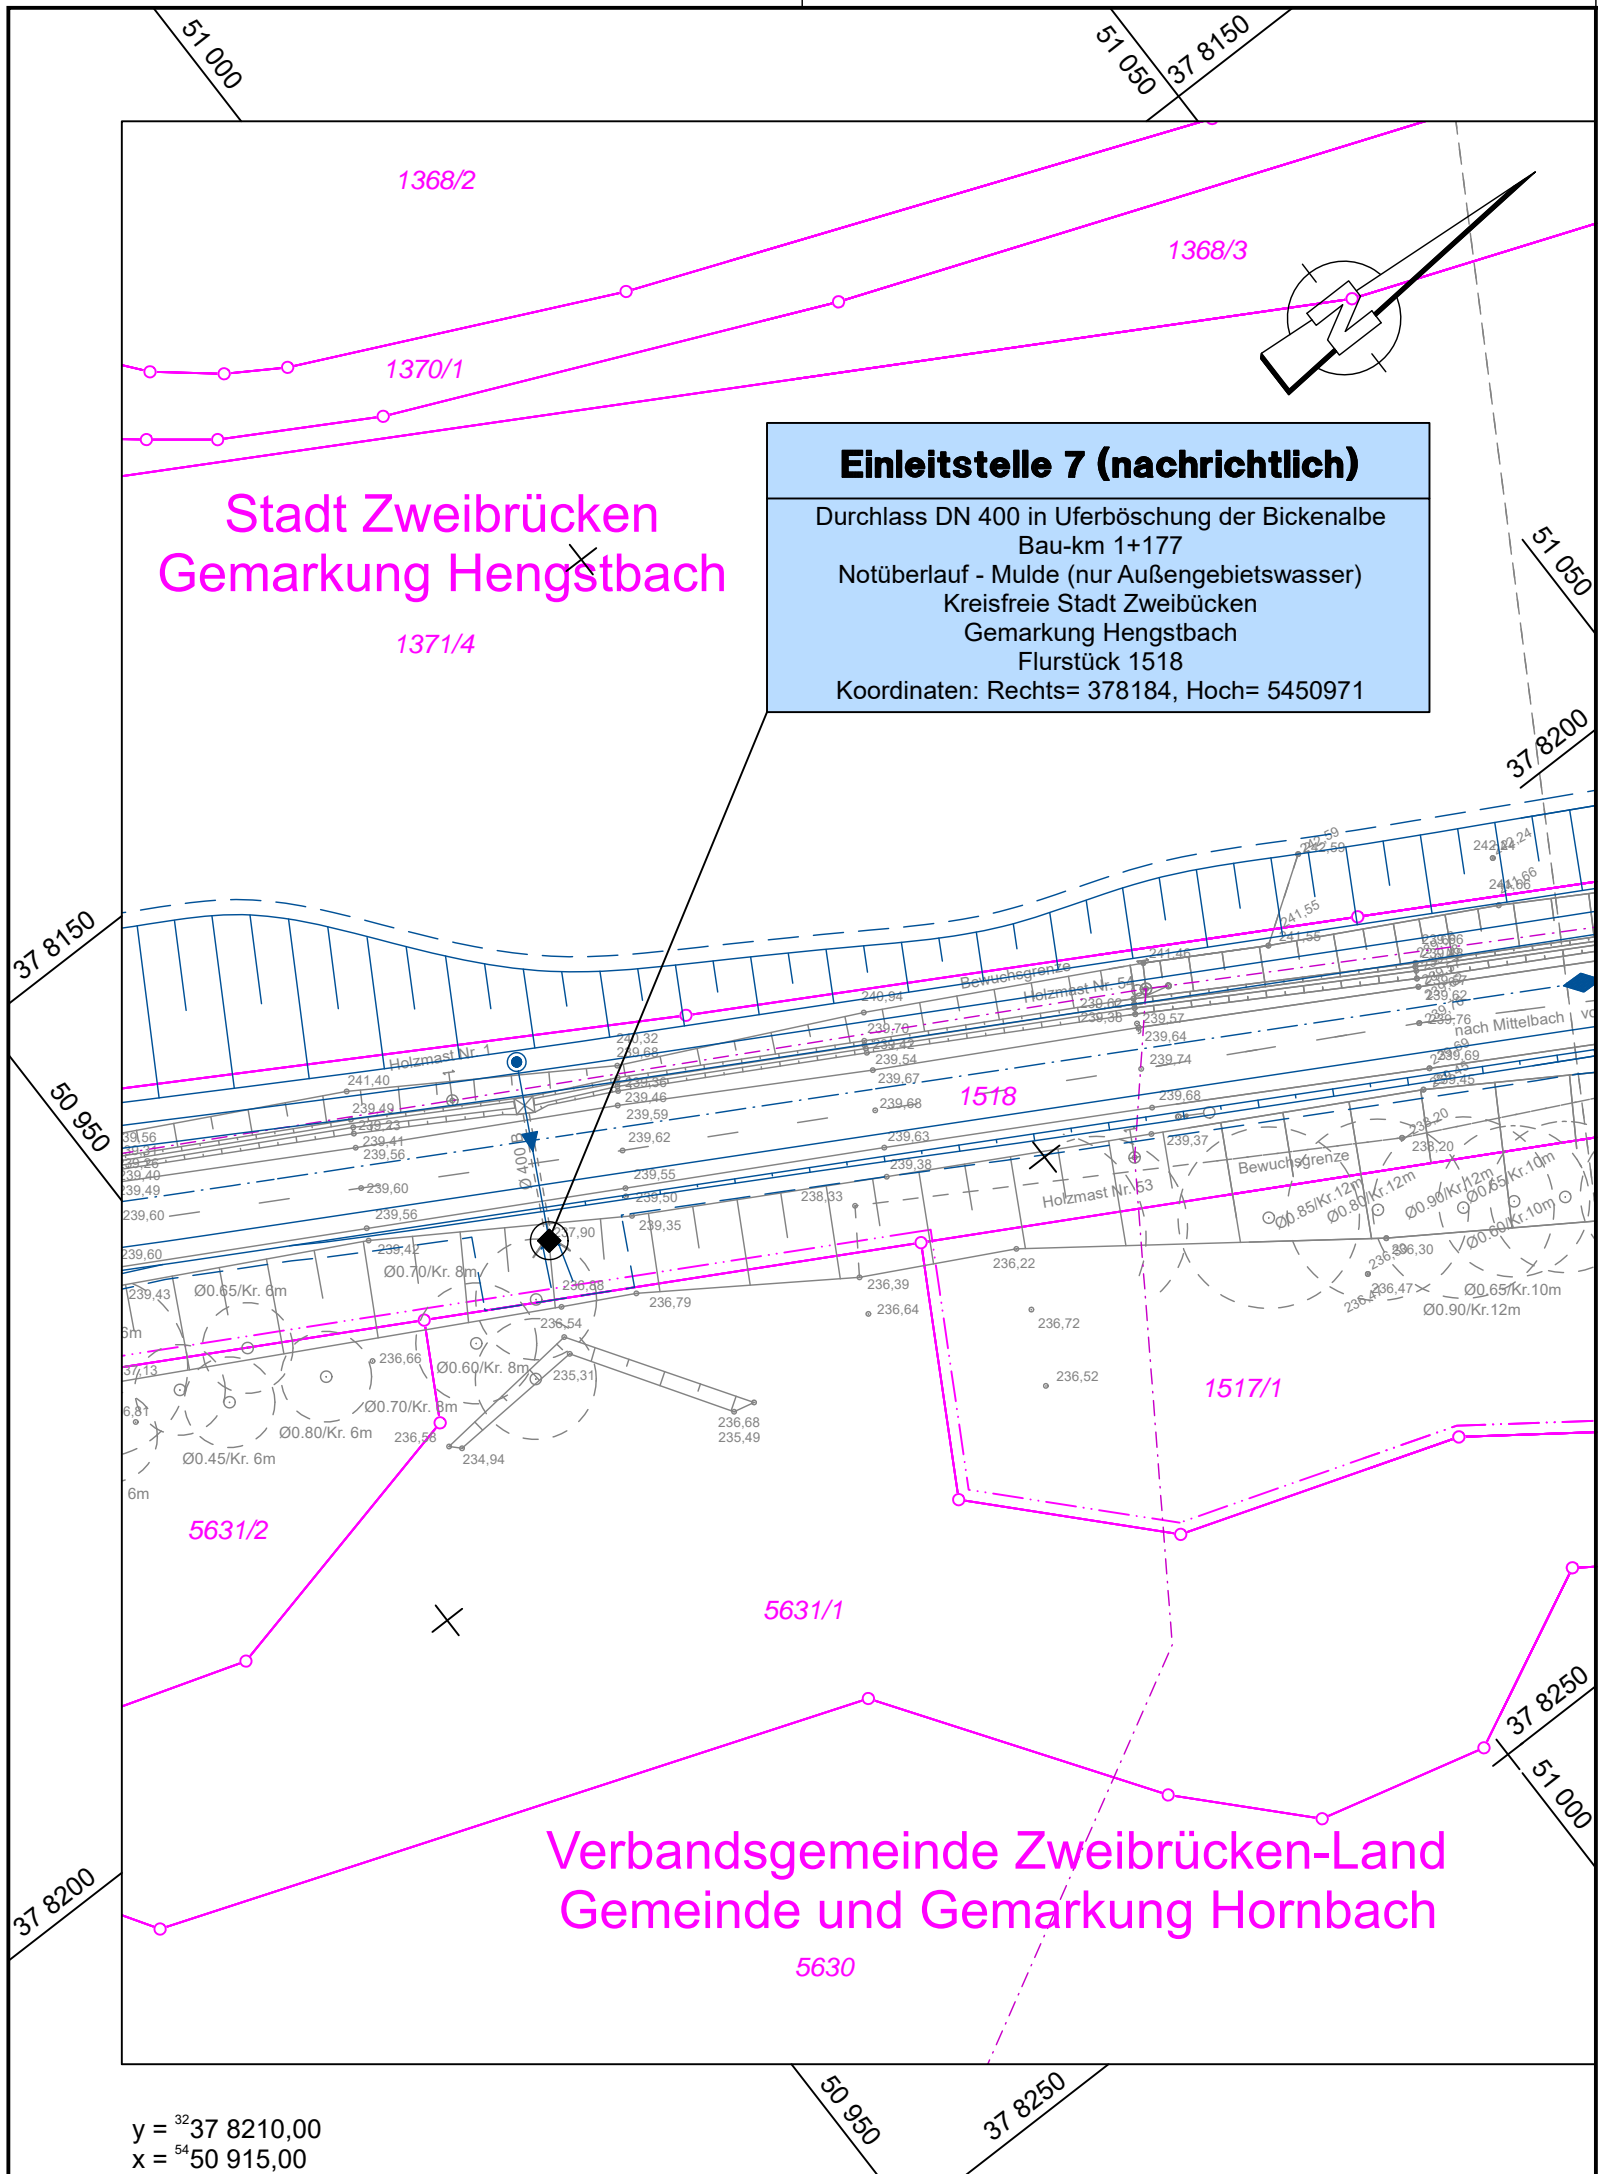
51 000

51 050

37 8150

1368/2

1368/3

1370/1

Einleitstelle 7 (nachrichtlich)

Durchlass DN 400 in Uferböschung der Bickenalbe
Bau-km 1+177
Notüberlauf - Mulde (nur Außengebietswasser)
Kreisfreie Stadt Zweibücken
Gemarkung Hengstbach
Flurstück 1518
Koordinaten: Rechts= 378184, Hoch= 5450971

Stadt Zweibrücken
Gemarkung Hengstbach

1371/4

51 050

37 8200

37 8150

50 950

Holzmast Nr. 1

Bewuchsgrenze

Holzmast Nr. 54

nach Mittelbach

1518

Holzmast Nr. 53

Bewuchsgrenze

Ø0.85/Kr.12m

Ø0.80/Kr.12m

Ø0.90/Kr.12m

Ø0.65/Kr.10m

Ø0.60/Kr.10m

Ø0.65/Kr.10m

Ø0.90/Kr.12m

Ø0.70/Kr. 8m

Ø0.65/Kr. 6m

Ø0.60/Kr. 8m

Ø0.70/Kr. 8m

Ø0.80/Kr. 6m

Ø0.45/Kr. 6m

Ø 400

1517/1

5631/2

5631/1

37 8250

51 000

37 8200

Verbandsgemeinde Zweibrücken-Land
Gemeinde und Gemarkung Hornbach

5630

50 950

37 8250

y = $^{32}$37 8210,00
x = $^{54}$50 915,00